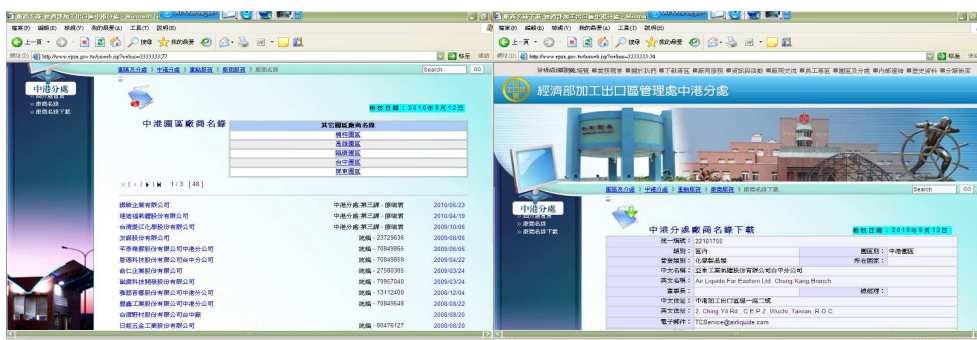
檔案(F) 編輯(E) 檢視(V) 我的最愛(A) 工具(T) 說明(H)

上一頁 搜尋 我的最愛

網址(D) http://www.epza.gov.tw/nweb.jsp?webno=3333333377

首頁及分處 > 中港分處 > 業務服務 > 廠商服務 > 廠商名錄

Search GO

中港分處
» 廠商名錄
» 廠商名錄下載

檢核日期：2010年8月12日

中港園區廠商名錄

| 其它園區廠商名錄 |
|---|
| 楠梓園區 |
| 高雄園區 |
| 臨廣園區 |
| 台中園區 |
| 屏東園區 |

1/3 [48]

| | | |
|---|---|---|
| 穩欣工業有限公司 | 中港分處-第三課-廖瑞菁 | 2010/06/23 |
| 穩達福系體股份有限公司 | 中港分處-第三課-廖瑞菁 | 2010/04/19 |
| 台灣愛正化學股份有限公司 | 中港分處-第三課-廖瑞菁 | 2009/10/06 |
| 友鋼股份有限公司 | 統編：23729636 | 2009/08/05 |
| 平泰橡膠股份有限公司中港分公司 | 統編：70849865 | 2009/06/06 |
| 星德科技股份有限公司台中分公司 | 統編：70849859 | 2009/04/22 |
| 俞仁企業股份有限公司 | 統編：27580305 | 2009/03/24 |
| 誠鋒科技開發股份有限公司 | 統編：79957040 | 2009/03/24 |
| 強超首優股份有限公司中港分公司 | 統編：13112400 | 2008/12/04 |
| 豐鑫工業股份有限公司中港分公司 | 統編：70849648 | 2008/08/22 |
| 台灣賜利股份有限公司台中廠 | | 2008/08/20 |
| 日鉅五金工業股份有限公司 | 統編：80476127 | 2008/08/20 |

檔案(F) 編輯(E) 檢視(V) 我的最愛(A) 工具(T) 說明(H)

網址(D) http://www.epza.gov.tw/nweb.jsp?webno=3333333334

經濟部加工出口區管理處中港分處

首頁及分處 > 中港分處 > 業務服務 > 廠商服務 > 廠商名錄下載

Search GO

中港分處
» 廠商名錄
» 廠商名錄下載

中港分處廠商名錄下載 檢核日期：2010年8月12日

| | | | |
|---|---|---|---|
| 統一編號： | 22101755 | | |
| 類別： | 區內 | 園區別： | 中港園區 |
| 營業項目： | 化學製品類 | 所在國家： | |
| 中文名稱： | 亞東工業氣體股份有限公司台中分公司 | | |
| 英文名稱： | Air Liquide Far Eastern Ltd. Chung Kang Branch | | |
| 董事長： | | 總經理： | |
| 中文住址： | 中港加工出口區經一路二號 | | |
| 英文住址： | 2, Ching Yii Rd., C.E.P.Z. Wuchi, Taiwan, R.O.C. | | |
| 電子郵件： | TCService@airliquide.com | | |